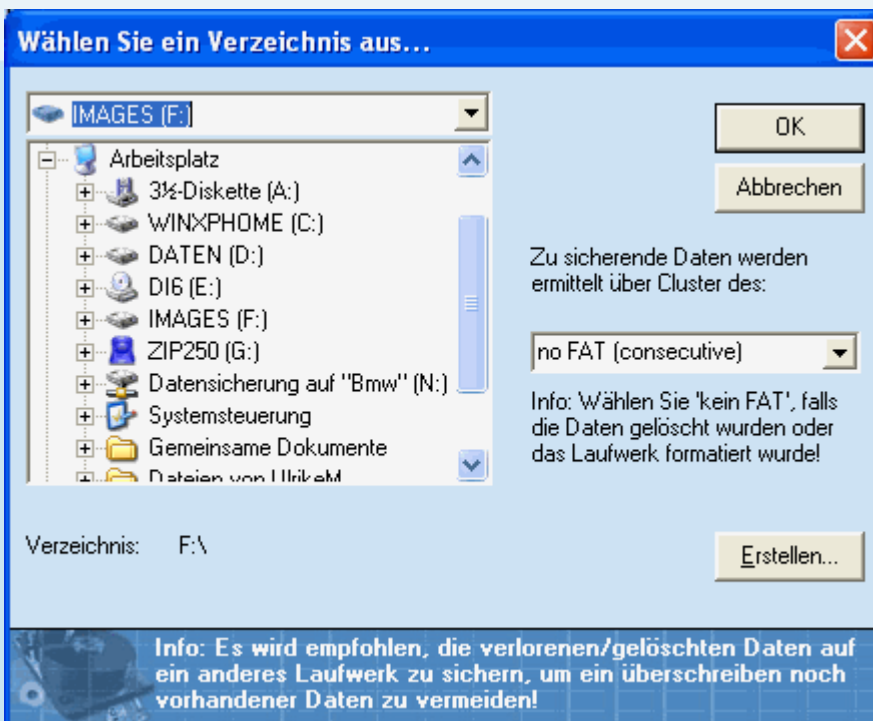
Wählen Sie ein Verzeichnis aus...

IMAGES (F:)

Arbeitsplatz
3½-Diskette (A:)
WINXPHOME (C:)
DATEN (D:)
DI6 (E:)
IMAGES (F:)
ZIP250 (G:)
Datensicherung auf "Bmw" (N:)
Systemsteuerung
Gemeinsame Dokumente
Dateien von UlrikeM

OK

Abbrechen

Zu sichernde Daten werden ermittelt über Cluster des:

no FAT (consecutive)

Info: Wählen Sie 'kein FAT', falls die Daten gelöscht wurden oder das Laufwerk formatiert wurde!

Verzeichnis: F:\

Erstellen...

Info: Es wird empfohlen, die verlorenen/gelöschten Daten auf ein anderes Laufwerk zu sichern, um ein überschreiben noch vorhandener Daten zu vermeiden!